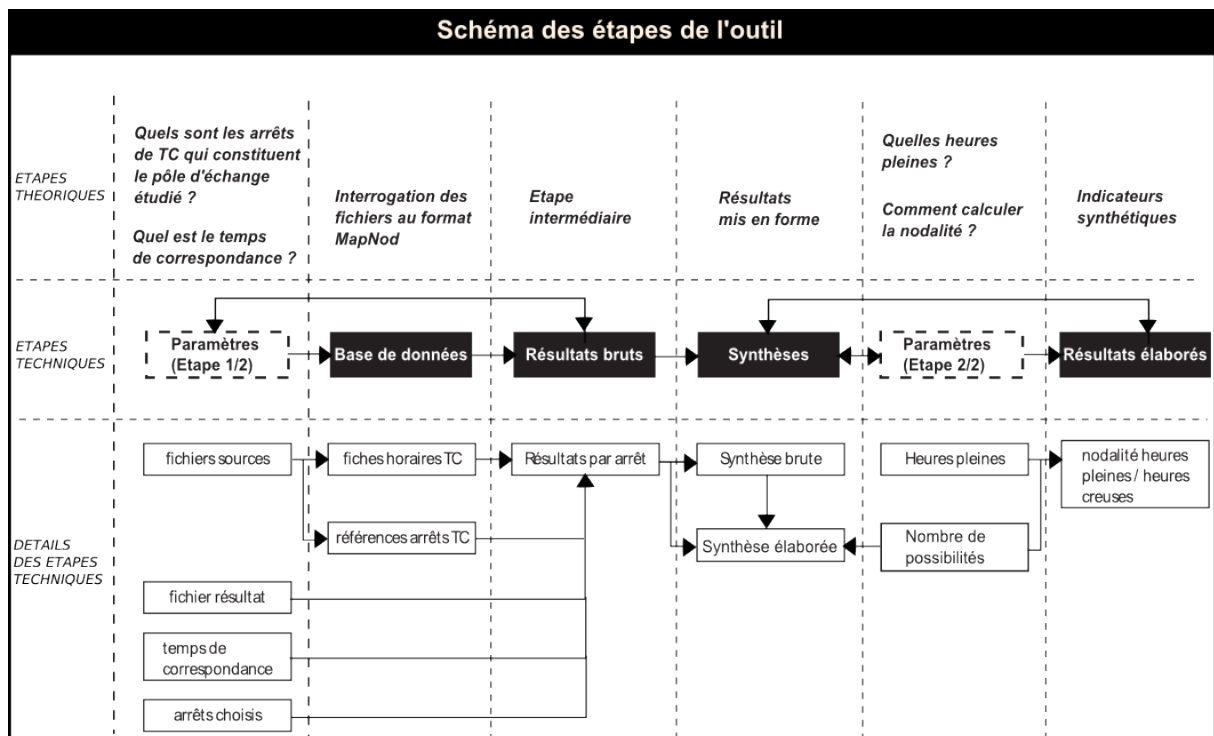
Schéma des étapes de l'outil

ETAPES THEORIQUES

Quels sont les arrêts de TC qui constituent le pôle d'échange étudié ?

Quel est le temps de correspondance ?

Interrogation des fichiers au format MapNod

Etape intermédiaire

Résultats mis en forme

Quelles heures pleines ?

Comment calculer la nodalité ?

Indicateurs synthétiques

ETAPES TECHNIQUES

Paramètres (Etape 1/2)

Base de données

Résultats bruts

Synthèses

Paramètres (Etape 2/2)

Résultats élaborés

DETAILS DES ETAPES TECHNIQUES

fichiers sources

fiches horaires TC

Résultats par arrêt

Synthèse brute

Heures pleines

nodalité heures pleines / heures creuses

références arrêts TC

Synthèse élaborée

Nombre de possibilités

fichier résultat

temps de correspondance

arrêts choisis